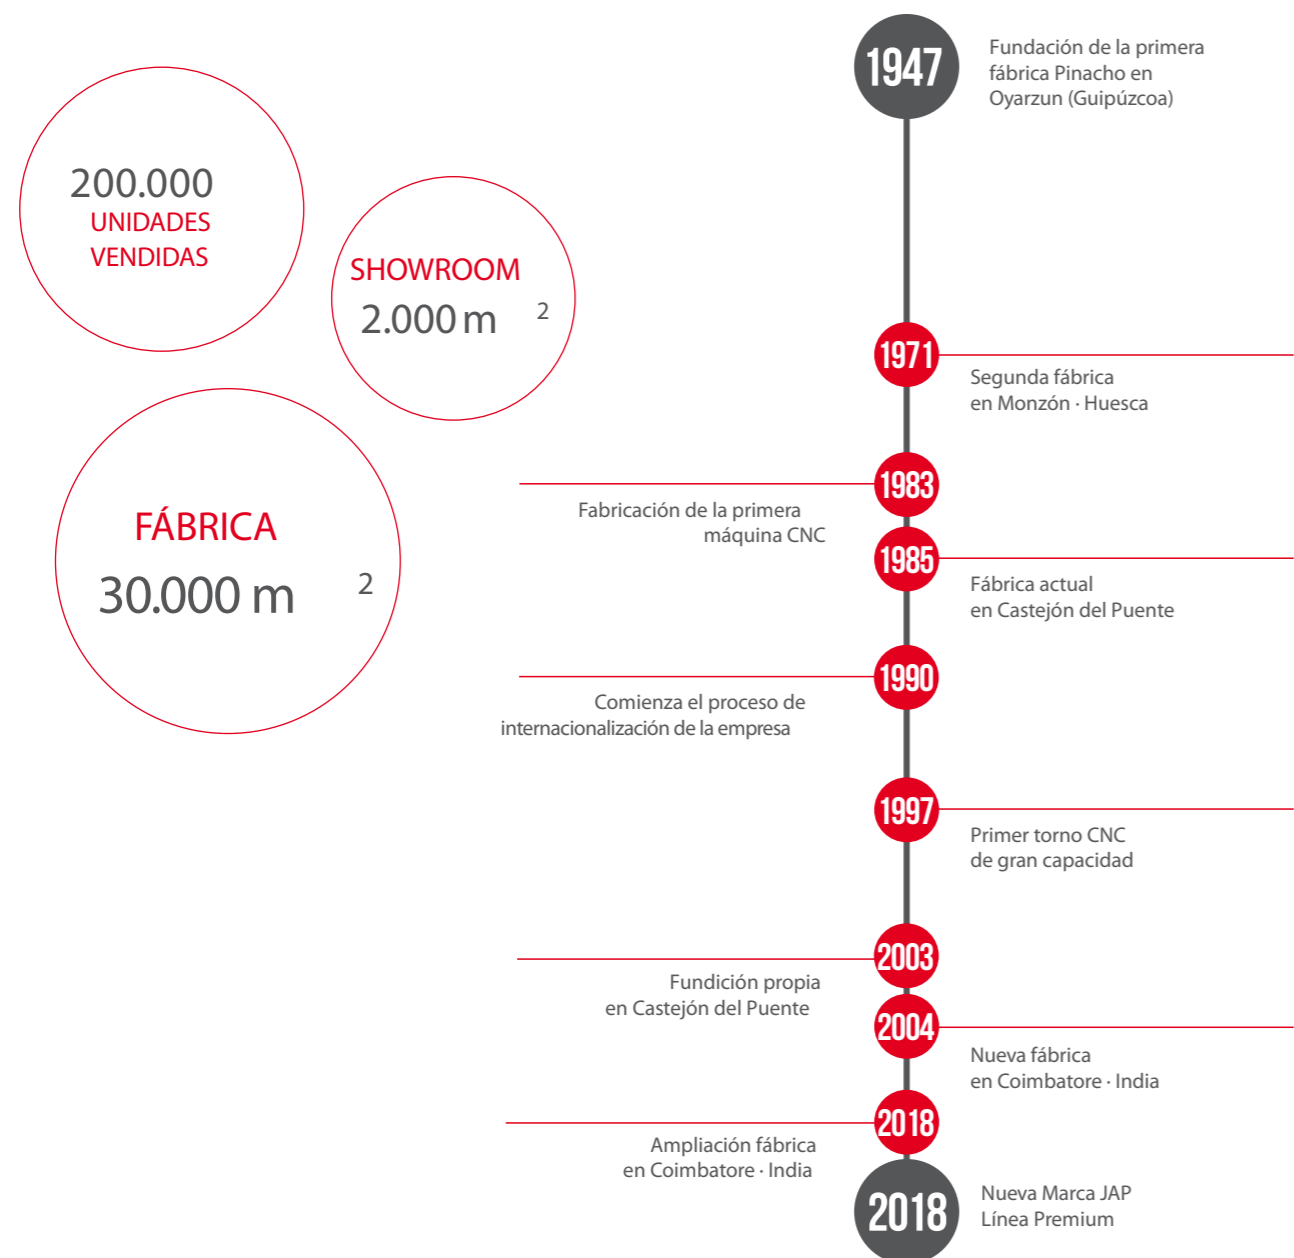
200.000
UNIDADES
VENDIDAS

SHOWROOM
2.000 m $^2$

FÁBRICA
30.000 m $^2$

1947
Fundación de la primera fábrica Pinacho en Oyarzun (Guipúzcoa)

1971
Segunda fábrica en Monzón · Huesca

1983
Fabricación de la primera máquina CNC

1985
Fábrica actual en Castejón del Puente

1990
Comienza el proceso de internacionalización de la empresa

1997
Primer torno CNC de gran capacidad

2003
Fundición propia en Castejón del Puente

2004
Nueva fábrica en Coimbatore · India

2018
Ampliación fábrica en Coimbatore · India

2018
Nueva Marca JAP
Línea Premium